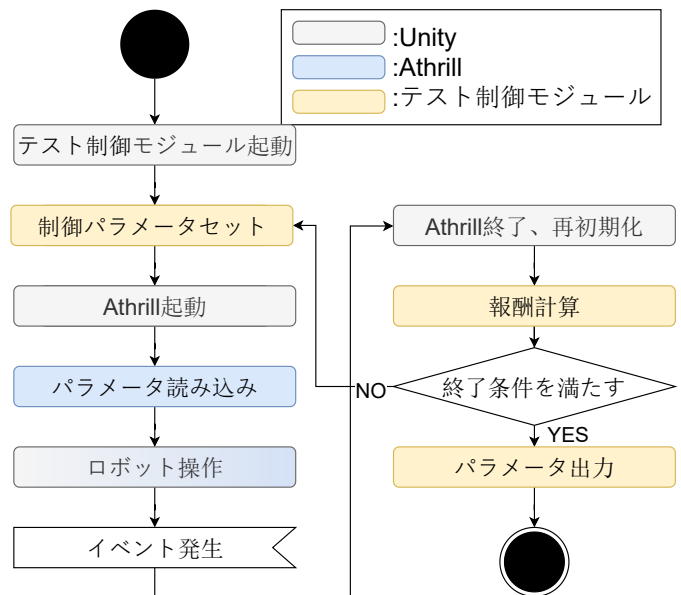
:Unity
:Athrill
:テスト制御モジュール

テスト制御モジュール起動

制御パラメータセット

Athrill起動

パラメータ読み込み

ロボット操作

イベント発生

Athrill終了、再初期化

報酬計算

終了条件を満たす

NO

YES

パラメータ出力